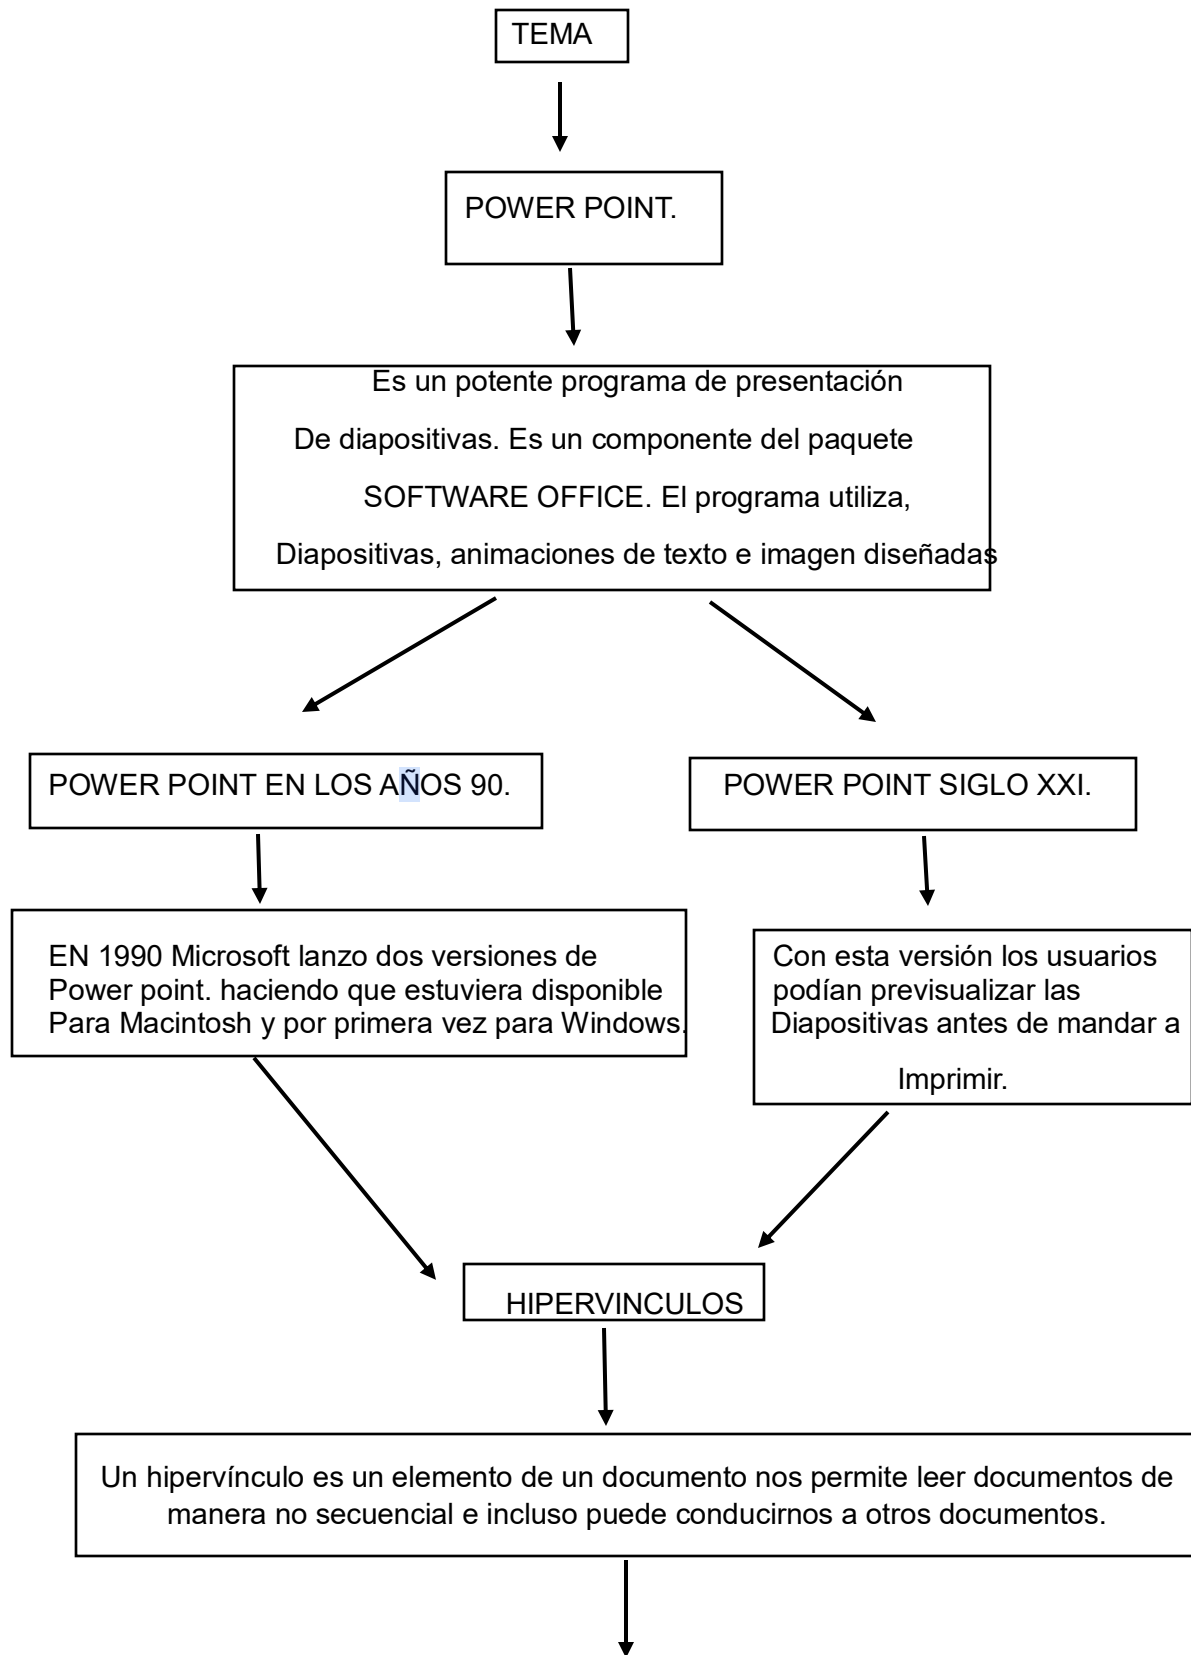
TEMA

POWER POINT.

Es un potente programa de presentación De diapositivas. Es un componente del paquete SOFTWARE OFFICE. El programa utiliza, Diapositivas, animaciones de texto e imagen diseñadas

POWER POINT EN LOS AÑOS 90.

POWER POINT SIGLO XXI.

EN 1990 Microsoft lanzo dos versiones de Power point. haciendo que estuviera disponible Para Macintosh y por primera vez para Windows.

Con esta versión los usuarios podían previsualizar las Diapositivas antes de mandar a Imprimir.

HIPERVINCULOS

Un hipervínculo es un elemento de un documento nos permite leer documentos de manera no secuencial e incluso puede conducirnos a otros documentos.